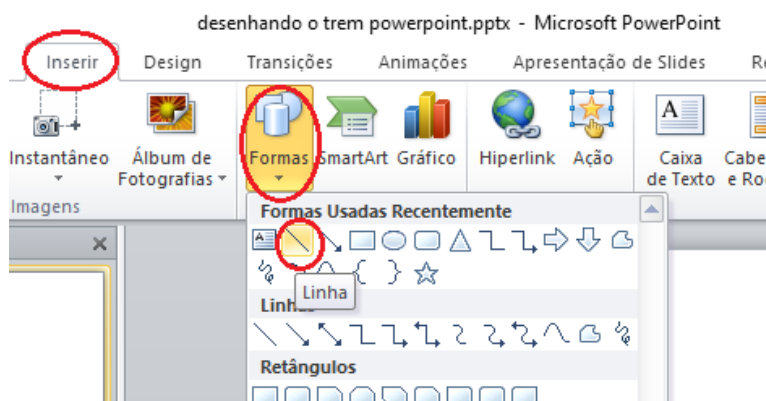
desenhando o trem powerpoint.pptx - Microsoft PowerPoint

Inserir Design Transições Animações Apresentação de Slides Re

Instantâneo Álbum de Fotografias Formas SmartArt Gráfico Hiperlink Ação Caixa de Texto Cabe e Ro

Imagens

Formas Usadas Recentemente

Linha

Linhas

Retângulos